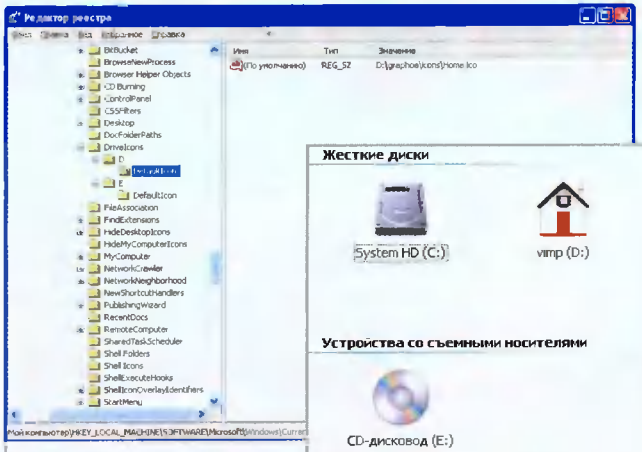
Редактор реестра

Файл Правка Вид Избранное Справка

BitBucket
BrowseNewProcess
Browser Helper Objects
CD Burning
ControlPanel
CSSFilters
Desktop
DocFolderPaths
DriveIcons
D
DefaultIcon
E
DefaultIcon
FileAssociation
FindExtensions
HideDesktopIcons
HideMyComputerIcons
MyComputer
NetworkCrawler
NetworkNeighborhood
NewShortcutHandlers
PublishingWizard
RecentDocs
RemoteComputer
SharedTaskScheduler
Shell Folders
Shell Icons
ShellExecuteHooks
ShellIconOverlayIdentifiers
StartMenu

| Имя | Тип | Значение |
|---|---|---|
| (По умолчанию) | REG_SZ | D:\graphoe\icons\Home.ico |

Мой компьютер\HKEY_LOCAL_MACHINE\SOFTWARE\Microsoft\Windows\Curren

Жесткие диски

System HD (C:)

vimp (D:)

Устройства со съемными носителями

CD-дисковод (E:)